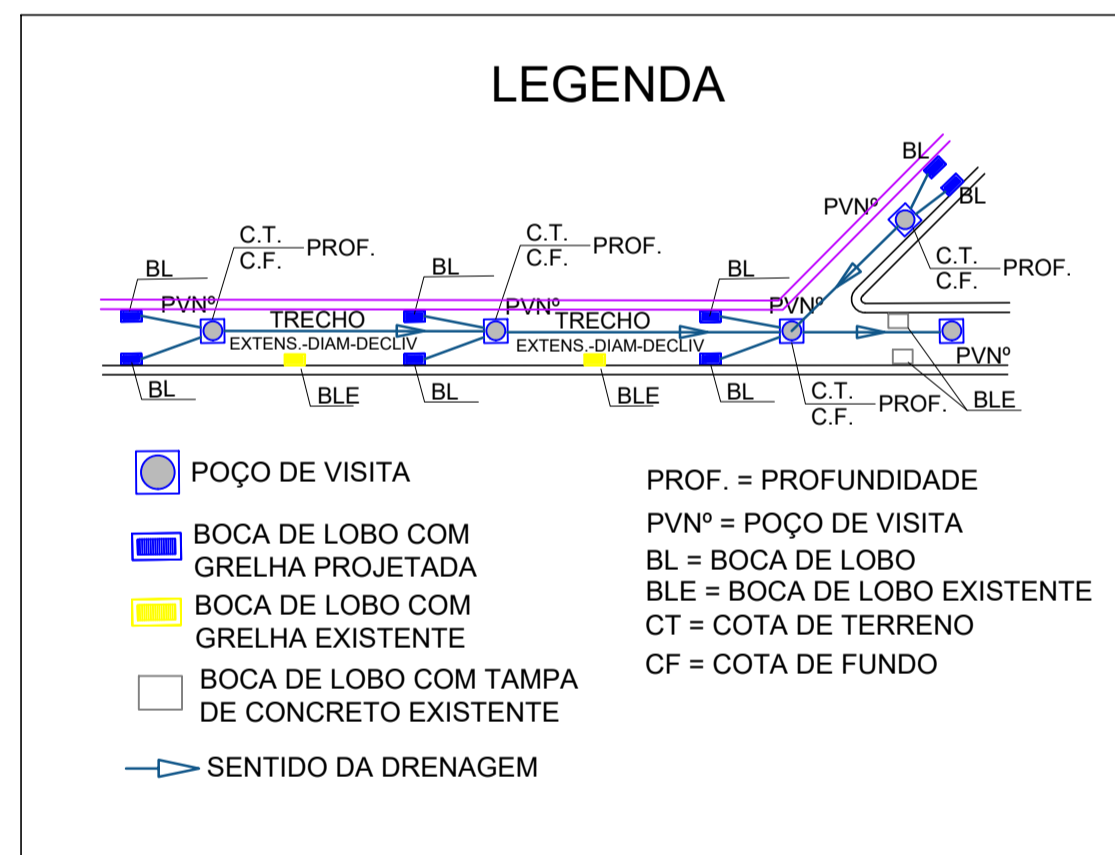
LEGENDA

BL
PVNº
BL
PVNº
C.T.
C.F.
PROF.
BL
PVNº
TRECHO
EXTENS.-DIAM-DECLIV
C.T.
C.F.
PROF.
BL
PVNº
TRECHO
EXTENS.-DIAM-DECLIV
C.T.
C.F.
PROF.
BL
PVNº
BL
BLE
BL
BLE
BL
C.T.
C.F.
PROF.
BLE
BL

POÇO DE VISITA

BOCA DE LOBO COM GRELHA PROJETADA

BOCA DE LOBO COM GRELHA EXISTENTE

BOCA DE LOBO COM TAMPA DE CONCRETO EXISTENTE

SENTIDO DA DRENAGEM

PROF. = PROFUNDIDADE
PVNº = POÇO DE VISITA
BL = BOCA DE LOBO
BLE = BOCA DE LOBO EXISTENTE
CT = COTA DE TERRENO
CF = COTA DE FUNDO